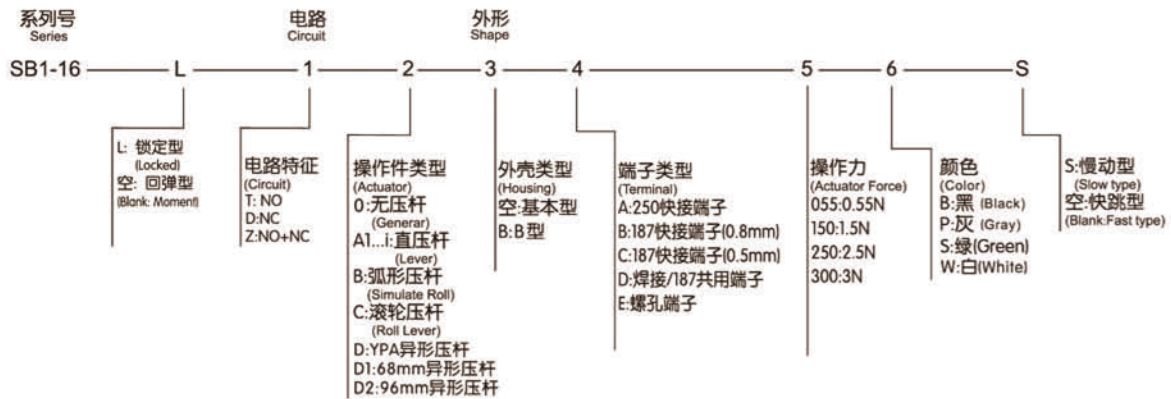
系列号
Series

电路
Circuit

外形
Shape

SB1-16 — L — 1 — 2 — 3 — 4 — 5 — 6 — S

L: 锁定型
(Locked)
空: 回弹型
(Blank: Moment)

电路特征
(Circuit)
T: NO
D:NC
Z:NO+NC

操作件类型
(Actuator)
0:无压杆
(Generar)
A1...i:直压杆
(Lever)
B:弧形压杆
(Simulate Roll)
C:滚轮压杆
(Roll Lever)
D:YPA异形压杆
D1:68mm异形压杆
D2:96mm异形压杆

外壳类型
(Housing)
空:基本型
B:B型

端子类型
(Terminal)
A:250快接端子
B:187快接端子(0.8mm)
C:187快接端子(0.5mm)
D:焊接/187共用端子
E:螺孔端子

操作力
(Actuator Force)
055:0.55N
150:1.5N
250:2.5N
300:3N

颜色
(Color)
B:黑 (Black)
P:灰 (Gray)
S:绿(Green)
W:白(White)

S:慢动型
(Slow type)
空:快跳型
(Blank:Fast type)